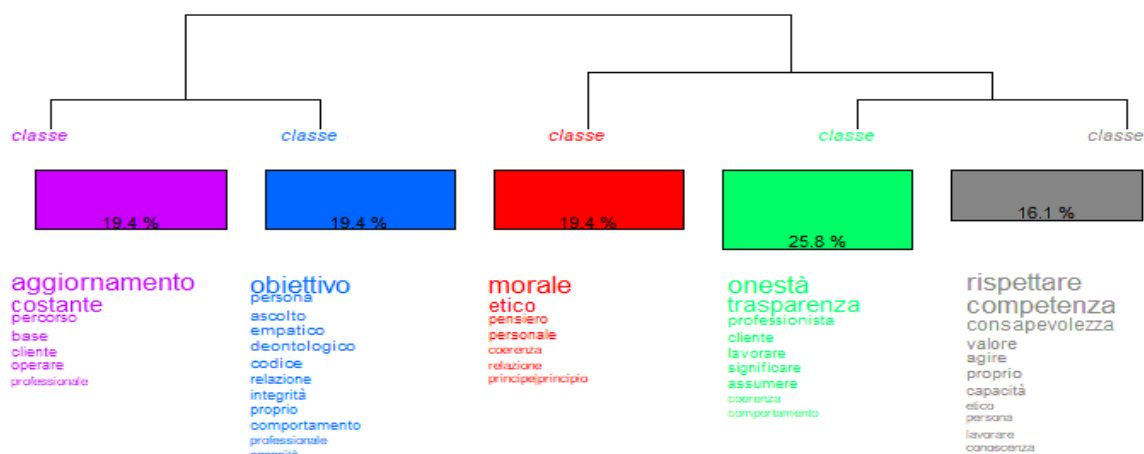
classe
classe
classe
classe
classe

19.4 %
19.4 %
19.4 %
25.8 %
16.1 %

aggiornamento
costante
percorso
base
cliente
operare
professionale

obiettivo
persona
ascolto
empatico
deontologico
codice
relazione
integrità
proprio
comportamento
professionale
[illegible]

morale
etico
pensiero
personale
coerenza
relazione
principe|principio

onestà
trasparenza
professionista
cliente
lavorare
significare
assumere
coerenza
comportamento

rispettare
competenza
consapevolezza
valore
agire
proprio
capacità
etico
persona
lavorare
conoscenza